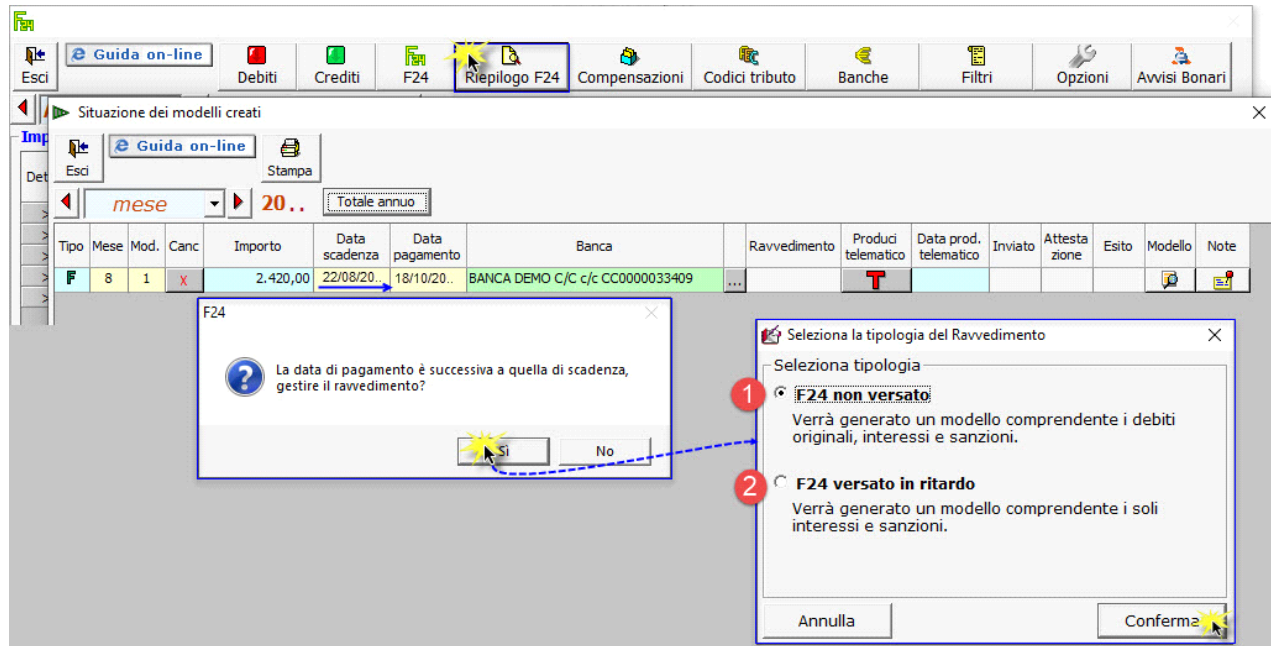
Esci
Guida on-line
Debiti
Crediti
F24
Riepilogo F24
Compensazioni
Codici tributo
Banche
Filtri
Opzioni
Avvisi Bonari

Imp
Det

Situazione dei modelli creati

Esci
Guida on-line
Stampa
mese
20..
Totale annuo

| Tipo | Mese | Mod. | Canc | Importo | Data scadenza | Data pagamento | Banca | | Ravvedimento | Produci telematico | Data prod. telematico | Inviato | Attesta zione | Esito | Modello | Note |
|---|---|---|---|---|---|---|---|---|---|---|---|---|---|---|---|---|
| F | 8 | 1 | X | 2.420,00 | 22/08/20.. | 18/10/20.. | BANCA DEMO C/C c/c CC0000033409 | ... | | T | | | | | | |

F24
La data di pagamento è successiva a quella di scadenza, gestire il ravvedimento?
Sì
No

Seleziona la tipologia del Ravvedimento
Seleziona tipologia
1
F24 non versato
Verrà generato un modello comprendente i debiti originali, interessi e sanzioni.
2
F24 versato in ritardo
Verrà generato un modello comprendente i soli interessi e sanzioni.
Annulla
Conferma